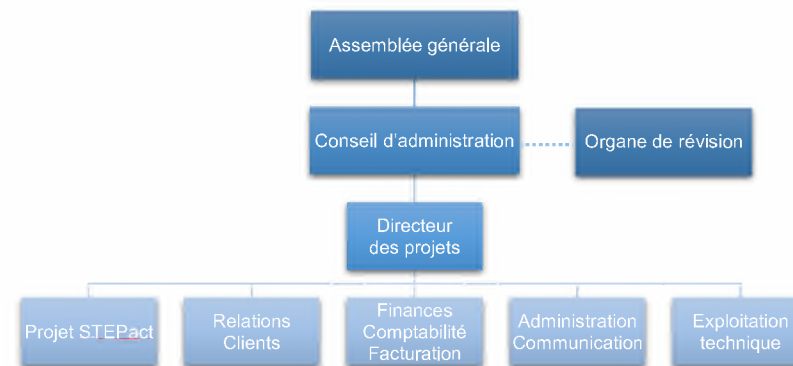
Assemblée générale

Conseil d'administration

Organe de révision

Directeur des projets

Projet STEPact

Relations Clients

Finances Comptabilité Facturation

Administration Communication

Exploitation technique